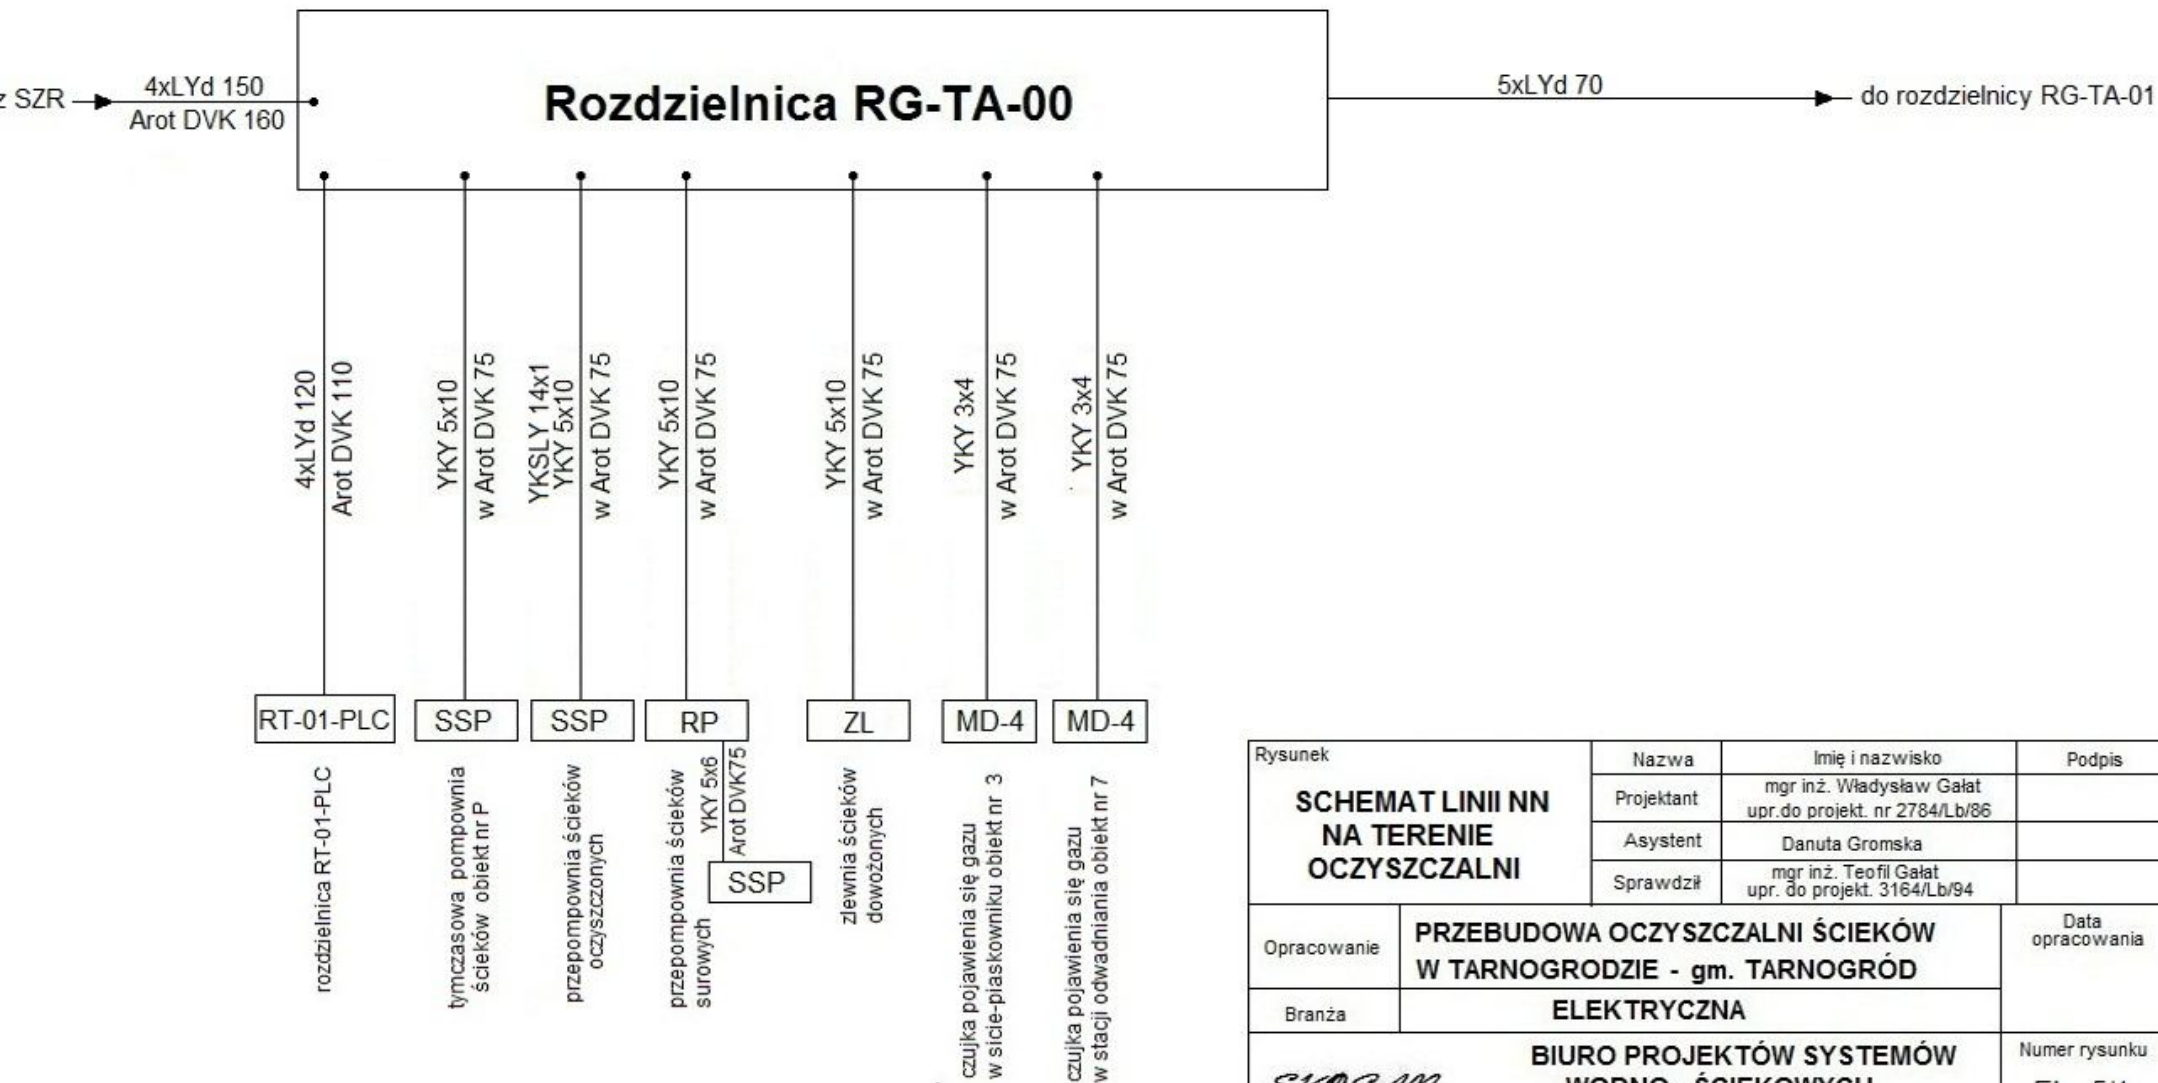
z SZR
4xLYd 150
Arot DVK 160

Rozdzielnica RG-TA-00

5xLYd 70
do rozdzielnicy RG-TA-01

4xLYd 120
Arot DVK 110

YKY 5x10
w Arot DVK 75

YKSLY 14x1
YKY 5x10
w Arot DVK 75

YKY 5x10
w Arot DVK 75

YKY 5x10
w Arot DVK 75

YKY 3x4
w Arot DVK 75

YKY 3x4
w Arot DVK 75

RT-01-PLC
SSP
SSP
RP
ZL
MD-4
MD-4

rozdzielnica RT-01-PLC

tymczasowa pompownia ścieków obiekt nr P

przepompownia ścieków oczyszczonych

przepompownia ścieków surowych

YKY 5x6
Arot DVK75

SSP

zlewnia ścieków dowożonych

czujka pojawienia się gazu w sicie-piaskowniku obiekt nr 3

czujka pojawienia się gazu w stacji odwadniania obiekt nr 7

| Rysunek | Nazwa | Imię i nazwisko | Podpis |
|---|---|---|---|
| SCHEMAT LINII NN NA TERENIE OCZYSZCZALNI | Projektant | mgr inż. Władysław Gałat upr.do projekt. nr 2784/Lb/86 | |
| | Asystent | Danuta Gromska | |
| | Sprawdził | mgr inż. Teofil Gałat upr. do projekt. 3164/Lb/94 | |
| Opracowanie | PRZEBUDOWA OCZYSZCZALNI ŚCIEKÓW W TARNOGRODZIE - gm. TARNOGRÓD | | Data opracowania |
| Branża | ELEKTRYCZNA | | |
| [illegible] | BIURO PROJEKTÓW SYSTEMÓW WODNO - ŚCIEKOWYCH | | Numer rysunku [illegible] |